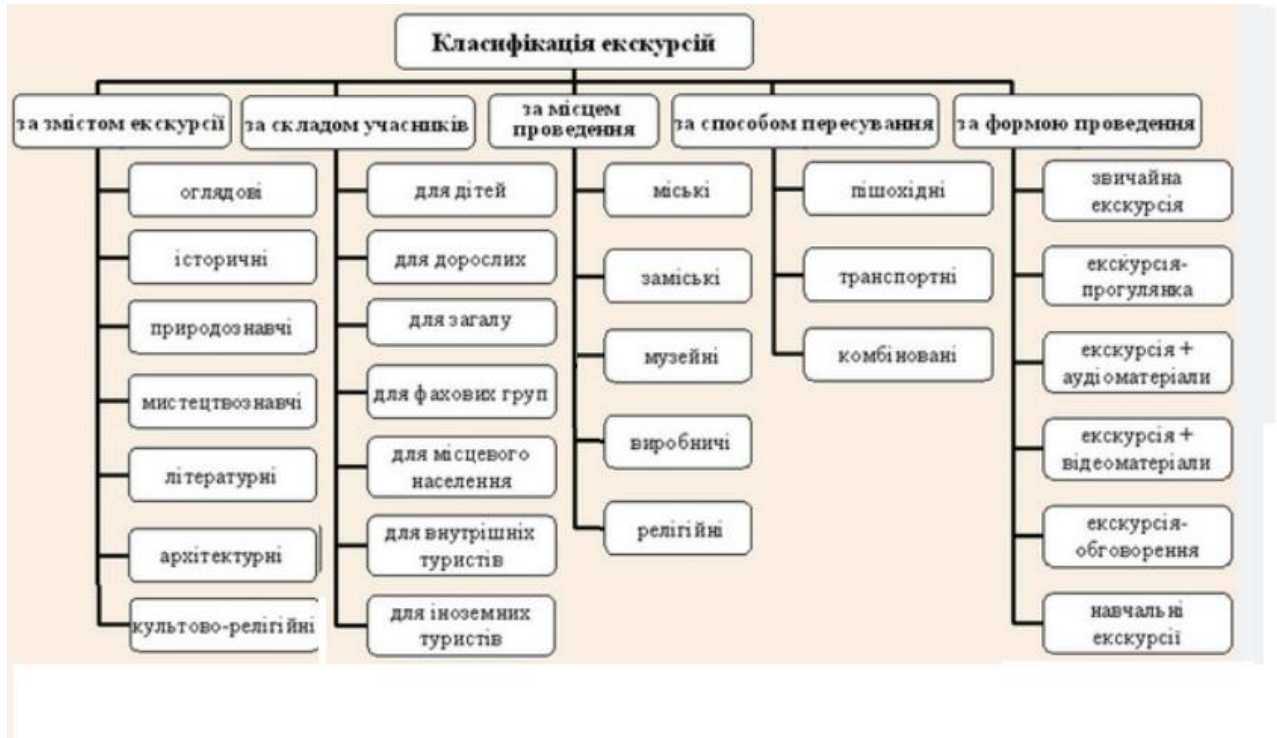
Класифікація екскурсій

за змістом екскурсії

оглядові

історичні

природознавчі

мистецтвознавчі

літературні

архітектурні

культово-релігійні

за складом учасників

для дітей

для дорослих

для загалу

для фахових груп

для місцевого населення

для внутрішніх туристів

для іноземних туристів

за місцем проведення

міські

заміські

музейні

виробничі

релігійні

за способом пересування

пішохідні

транспортні

комбіновані

за формою проведення

звичайна екскурсія

екскурсія-прогулянка

екскурсія + аудіоматеріали

екскурсія + відеоматеріали

екскурсія-обговорення

навчальні екскурсії